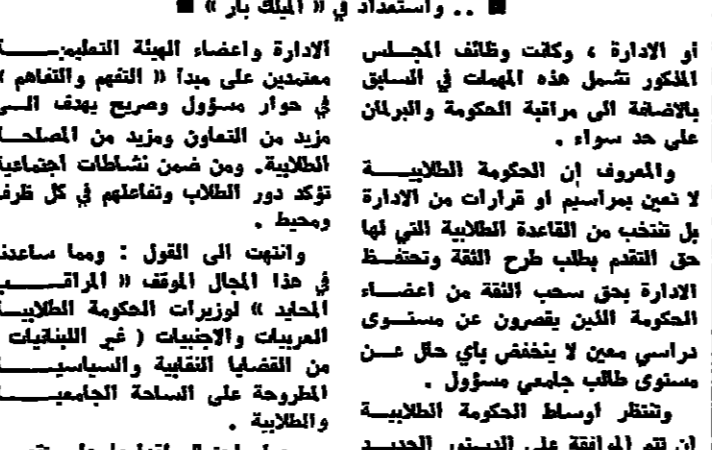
■ .. واستعداد في « الميك بار » ■

أو الادارة ، وكانت وظائف المجلس المذكور تشمل هذه المهمات في السابق بالاضافة الى مراقبة الحكومة والبرلمان على حد سواء .

والمعروف إن الحكومة الطلابية لا تعين بمراسيم او قرارات من الادارة بل تنتخب من القاعدة الطلابية التي لها حق التقدم بطلب طرح الثقة وتحتفظ الادارة بحق سحب الثقة من اعضاء الحكومة الذين يقصرون عن مستوى دراسي معين لا ينخفض باي حال عن مستوى طالب جامعي مسؤول .

وتنتظر اوساط الحكومة الطلابية ان تتم الموافقة على الدستور الجديد

الادارة واعضاء الهيئة التعليمية معتمدين على مبدأ « التفهم والتفاهم » في حوار مسؤول وصريح يهدف الى مزيد من التعاون ومزيد من المصلحة الطلابية. ومن ضمن نشاطات اجتماعية تؤكد دور الطلاب وتفاعلهم في كل ظرف ومحيط .

وانتهت الى القول : ومما ساعدنا في هذا المجال الموقف « المراقب المحايد » لوزيرات الحكومة الطلابية العربيات والاجنبيات ( غير اللبنانيات ) من القضايا النقابية والسياسية المطروحة على الساحة الجامعية والطلابية .

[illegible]